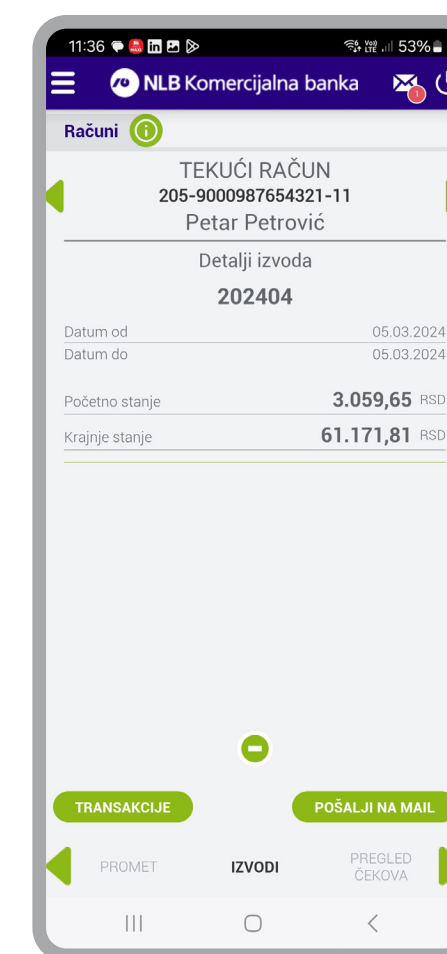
11:36

53%

NLB Komercijalna banka

1

Računi

TEKUĆI RAČUN
205-9000987654321-11
Petar Petrović

Detalji izvoda

202404

| | |
|---|---|
| Datum od | 05.03.2024 |
| Datum do | 05.03.2024 |
| Početno stanje | 3.059,65 RSD |
| Krajnje stanje | 61.171,81 RSD |

TRANSAKCIJE

POŠALJI NA MAIL

PROMET

IZVODI

PREGLED ČEKOVA